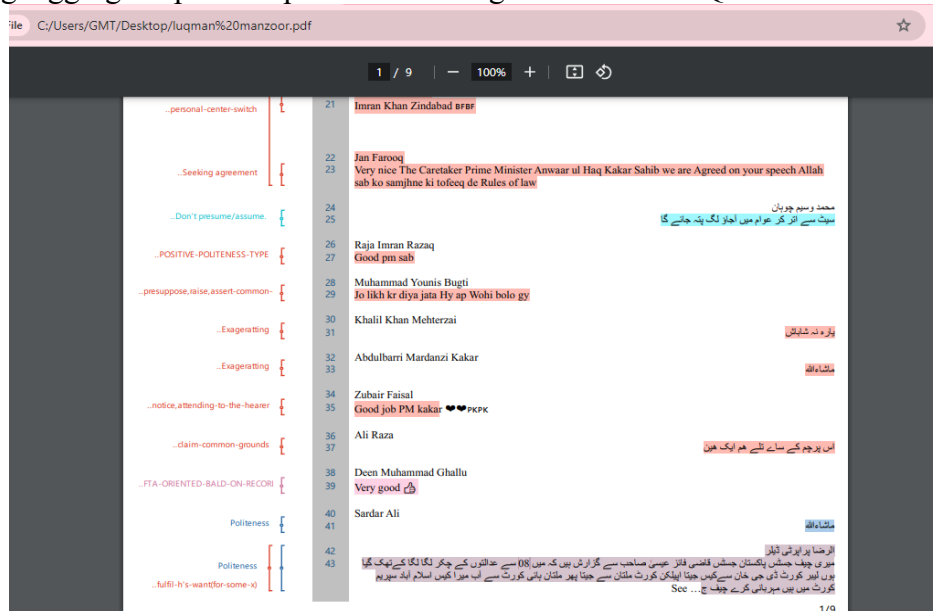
File C:/Users/GMT/Desktop/luqman%20manzoor.pdf

1 / 9 | — 100% +

..personal-center-switch
21 Imran Khan Zindabad BFBF

..Seeking agreement
22 Jan Farooq
23 Very nice The Caretaker Prime Minister Anwaar ul Haq Kakar Sahib we are Agreed on your speech Allah sab ko samjhne ki tofeeq de Rules of law

..Don't presume/assume.
24 محمد وسیم چوہان
25 سیٹ سے اتر کر عوام میں اجاؤ لگ پتہ جائے گا

..POSITIVE-POLITENESS-TYPE
26 Raja Imran Razaq
27 Good pm sab

..presuppose,raise,assert-common-
28 Muhammad Younis Bugti
29 Jo likh kr diya jata Hy ap Wohi bolo gy

..Exagerating
30 Khalil Khan Mehterzai
31 یارہ نہ شاباش

..Exagerating
32 Abdulbarri Mardanzi Kakar
33 ماشاءاللہ

..notice,attending-to-the-hearer
34 Zubair Faisal
35 Good job PM kakar ❤❤PKPK

..claim-common-grounds
36 Ali Raza
37 اس پرچم کے سائے تلے ہم ایک ہیں

..FTA-ORIENTED-BALD-ON-RECORI
38 Deen Muhammad Ghallu
39 Very good 👍

Politeness
40 Sardar Ali
41 ماشاءاللہ

Politeness
..fulfil-h's-want(for-some-x)
42 الرضا پراپرٹی ڈیلر
43 میری چیف جسٹس پاکستان جسٹس قاضی فائز عیسی صاحب سے گزارش ہیں کہ میں 08 سے عدالتوں کے چکر لگا لگا کے تھک گیا ہوں لیبر کورٹ ڈی جی خان سے کیس جیتا اپیلکی کورٹ ملتان سے جیتا پھر ملتان ہائی کورٹ سے اب میرا کیس اسلام آباد سپریم کورٹ میں ہیں مہربانی کرے چیف ج... See

1/9